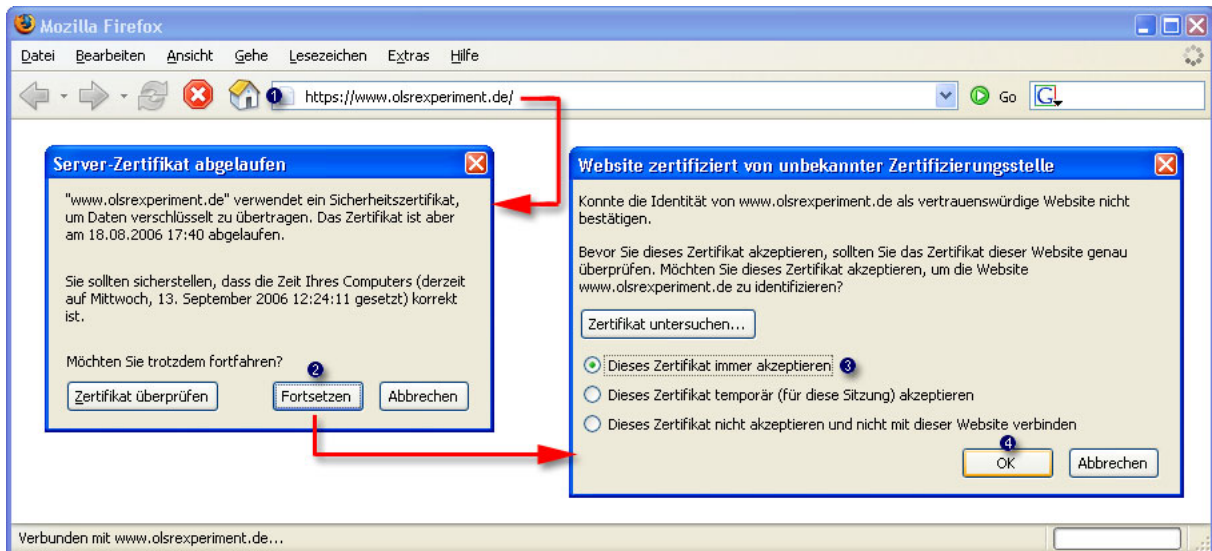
Mozilla Firefox

Datei Bearbeiten Ansicht Gehe Lesezeichen Extras Hilfe

1 https://www.olsrexperiment.de/

Go

Server-Zertifikat abgelaufen

"www.olsrexperiment.de" verwendet ein Sicherheitszertifikat, um Daten verschlüsselt zu übertragen. Das Zertifikat ist aber am 18.08.2006 17:40 abgelaufen.

Sie sollten sicherstellen, dass die Zeit Ihres Computers (derzeit auf Mittwoch, 13. September 2006 12:24:11 gesetzt) korrekt ist.

Möchten Sie trotzdem fortfahren?

2

Zertifikat überprüfen Fortsetzen Abbrechen

Website zertifiziert von unbekannter Zertifizierungsstelle

Konnte die Identität von www.olsrexperiment.de als vertrauenswürdige Website nicht bestätigen.

Bevor Sie dieses Zertifikat akzeptieren, sollten Sie das Zertifikat dieser Website genau überprüfen. Möchten Sie dieses Zertifikat akzeptieren, um die Website www.olsrexperiment.de zu identifizieren?

Zertifikat untersuchen...

Dieses Zertifikat immer akzeptieren 3

Dieses Zertifikat temporär (für diese Sitzung) akzeptieren

Dieses Zertifikat nicht akzeptieren und nicht mit dieser Website verbinden

4

OK Abbrechen

Verbunden mit www.olsrexperiment.de...